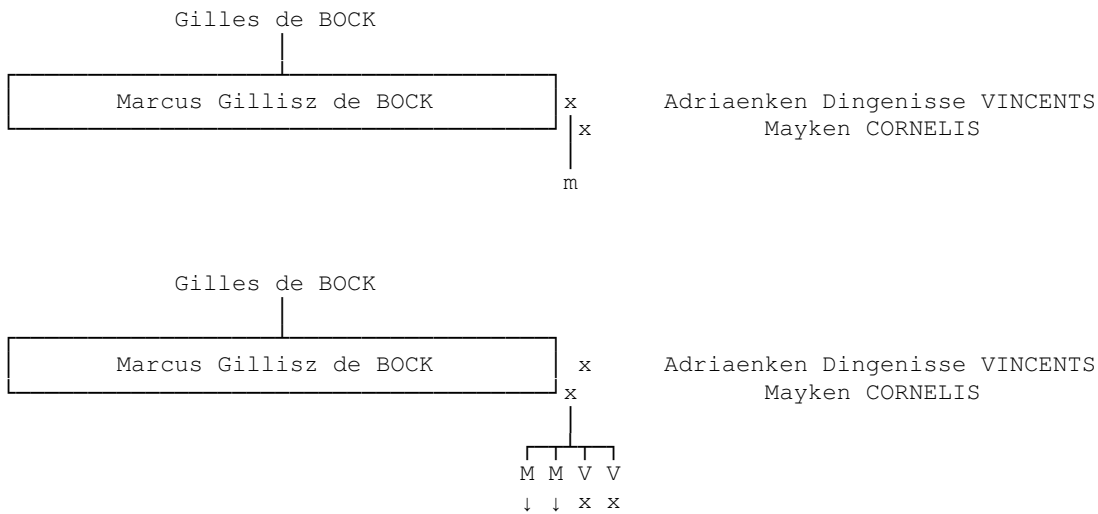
Gilles de BOCK

Marcus Gillisz de BOCK

x Adriaenken Dingenisse VINCENTS

x Mayken CORNELIS

m

Gilles de BOCK

Marcus Gillisz de BOCK

x Adriaenken Dingenisse VINCENTS

x Mayken CORNELIS

M M V V

↓ ↓ x x